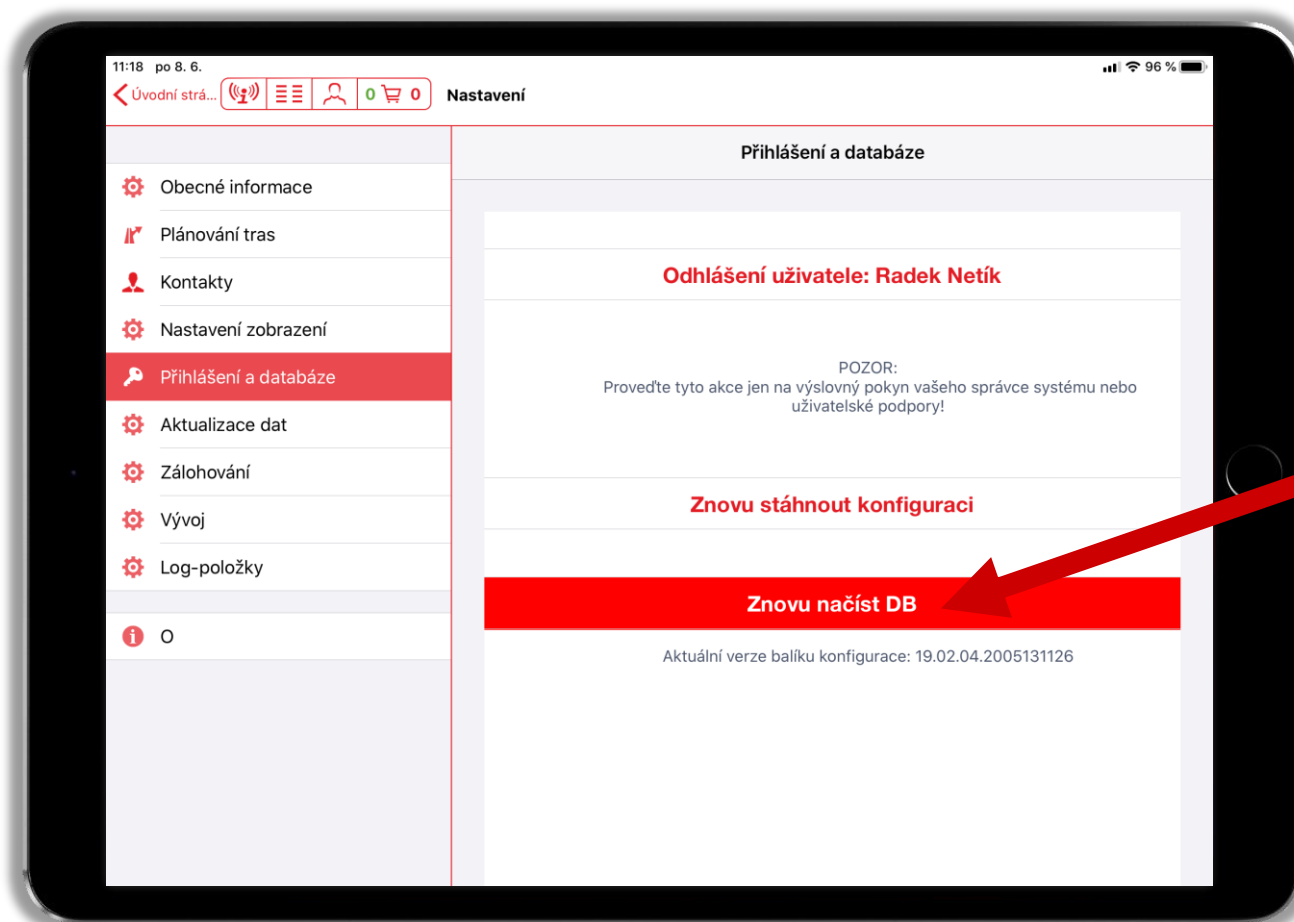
11:18 po 8. 6.
96 %

Úvodní strá... 0 0 Nastavení

Přihlášení a databáze

Obecné informace
Plánování tras
Kontakty
Nastavení zobrazení
Přihlášení a databáze
Aktualizace dat
Zálohování
Vývoj
Log-položky

O

Odhlášení uživatele: Radek Netík

POZOR:
Proveďte tyto akce jen na výslovný pokyn vašeho správce systému nebo uživatelské podpory!

Znovu stáhnout konfiguraci

Znovu načíst DB

Aktuální verze balíku konfigurace: 19.02.04.2005131126